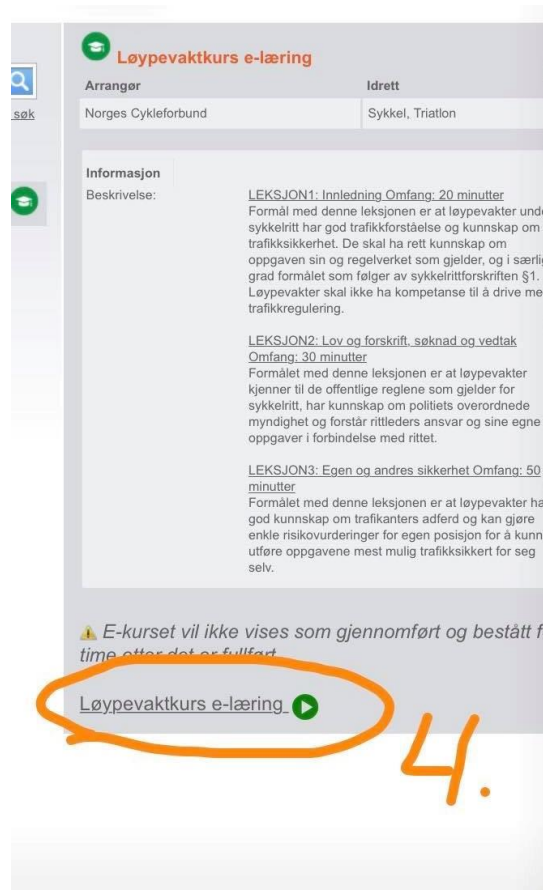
søk

Løypevaktkurs e-læring

| Arrangør | Idrett |
|---|---|
| Norges Cykleforbund | Sykkel, Triatlon |

Informasjon

Beskrivelse:

LEKSJON1: Innledning Omfang: 20 minutter
Formål med denne leksjonen er at løypevakter und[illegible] sykkelritt har god trafikkforståelse og kunnskap om trafikksikkerhet. De skal ha rett kunnskap om oppgaven sin og regelverket som gjelder, og i særli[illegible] grad formålet som følger av sykkelrittforskriften §1. Løypevakter skal ikke ha kompetanse til å drive me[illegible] trafikkregulering.

LEKSJON2: Lov og forskrift, søknad og vedtak Omfang: 30 minutter
Formålet med denne leksjonen er at løypevakter kjenner til de offentlige reglene som gjelder for sykkelritt, har kunnskap om politiets overordnede myndighet og forstår rittleders ansvar og sine egne oppgaver i forbindelse med rittet.

LEKSJON3: Egen og andres sikkerhet Omfang: 50 minutter
Formålet med denne leksjonen er at løypevakter ha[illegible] god kunnskap om trafikanters adferd og kan gjøre enkle risikovurderinger for egen posisjon for å kunn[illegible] utføre oppgavene mest mulig trafikksikkert for seg selv.

E-kurset vil ikke vises som gjennomført og bestått f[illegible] time etter det er fullført.

Løypevaktkurs e-læring

4.